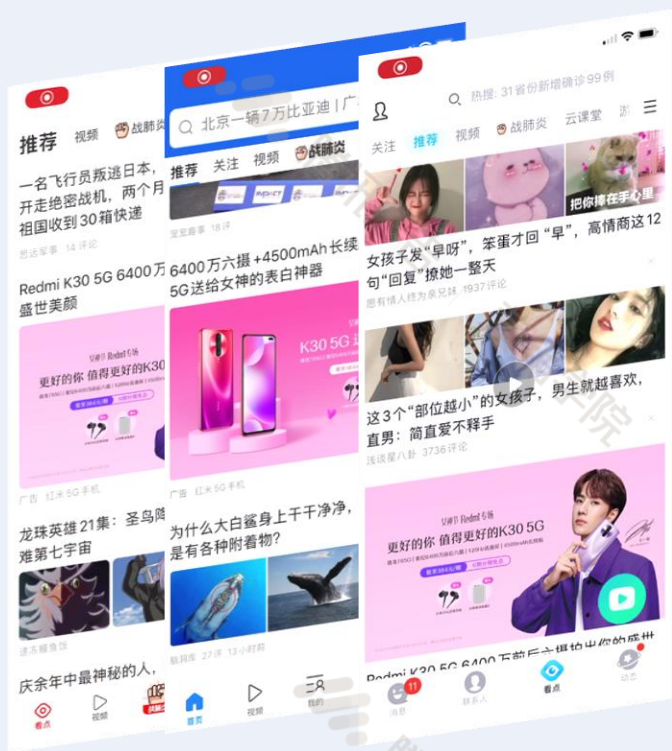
推荐 视频 战肺炎

一名飞行员叛逃日本，开走绝密战机，两个月祖国收到30箱快递

悲运军事 14评论

Redmi K30 5G 6400万盛世美颜

更好的你 值得更好的K30

广告 红米5G手机

龙珠英雄21集：圣乌难第七宇宙

庆余年中最神秘的人，

看点 视频 战肺炎

北京一辆7万比亚迪 | 广

推荐 关注 视频 战肺炎

16评

6400万六摄+4500mAh长续5G送给女神的表白神器

K30 5G

广告 红米5G手机

为什么大白鲨身上干干净净，是有各种附着物？

27评 13小时前

首页 视频 我的

热搜：31省份新增确诊99例

关注 推荐 视频 战肺炎 云课堂

把你捧在手心里

女孩子发"早呀"，笨蛋才回"早"，高情商这12句"回复"撩她一整天

恩有情人终为亲兄妹 1937评论

这3个"部位越小"的女孩子，男生就越喜欢，直男：简直爱不释手

浅谈星八卦 3736评论

更好的你 值得更好的K30 5G

Redmi K30 5G 6400万

消息 11 联系人 看点 动态